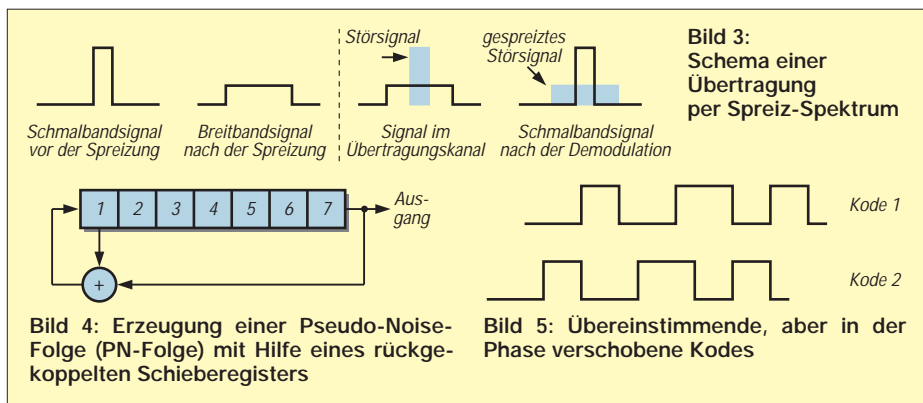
Störsignal

gespreiztes Störsignal

Bild 3: Schema einer Übertragung per Spreiz-Spektrum

Schmalbandsignal vor der Spreizung

Breitbandsignal nach der Spreizung

Signal im Übertragungskanal

Schmalbandsignal nach der Demodulation

1 2 3 4 5 6 7

Ausgang

+

Kode 1

Kode 2

Bild 4: Erzeugung einer Pseudo-Noise-Folge (PN-Folge) mit Hilfe eines rückgekoppelten Schieberegisters

Bild 5: Übereinstimmende, aber in der Phase verschobene Kodes